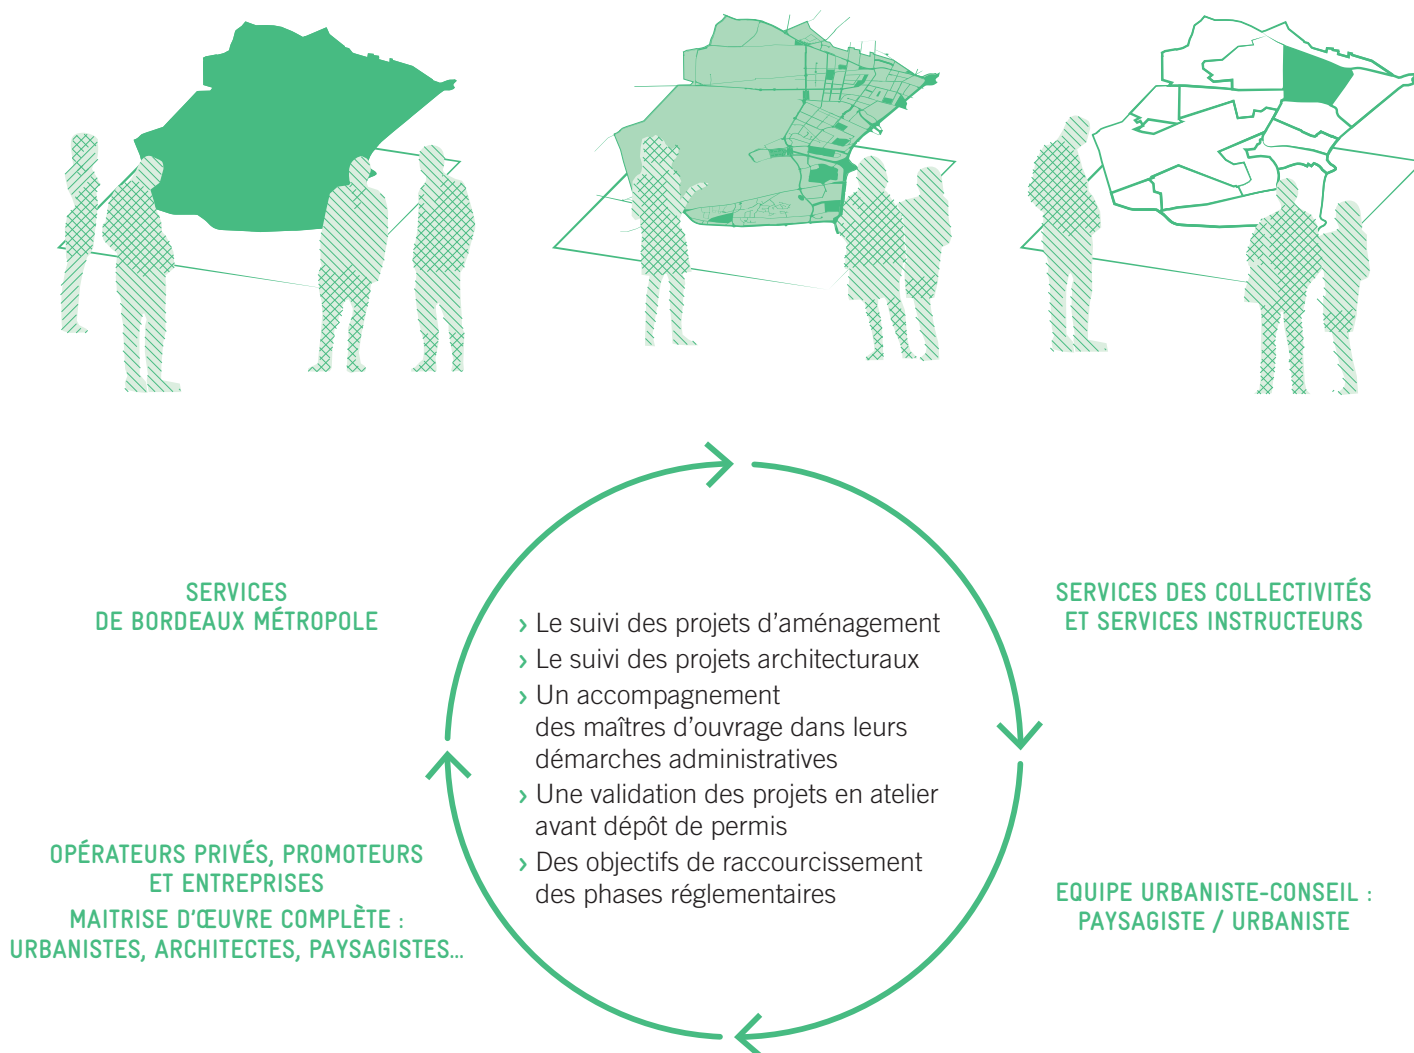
SERVICES DE BORDEAUX MÉTROPOLE

SERVICES DES COLLECTIVITÉS ET SERVICES INSTRUCTEURS

› Le suivi des projets d'aménagement
› Le suivi des projets architecturaux
› Un accompagnement des maîtres d'ouvrage dans leurs démarches administratives
› Une validation des projets en atelier avant dépôt de permis
› Des objectifs de raccourcissement des phases réglementaires

OPÉRATEURS PRIVÉS, PROMOTEURS ET ENTREPRISES

MAITRISE D'ŒUVRE COMPLÈTE : URBANISTES, ARCHITECTES, PAYSAGISTES...

EQUIPE URBANISTE-CONSEIL : PAYSAGISTE / URBANISTE